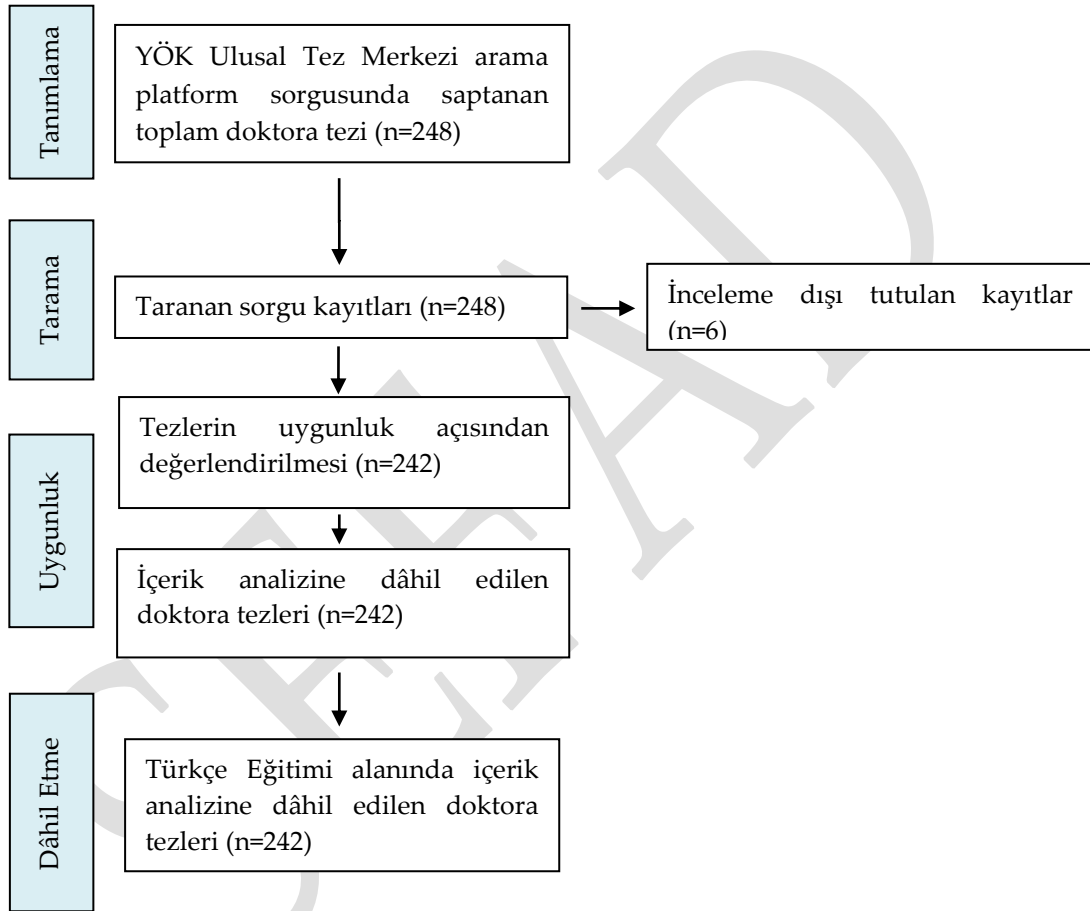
Tanımlama

YÖK Ulusal Tez Merkezi arama platform sorgusunda saptanan toplam doktora tezi (n=248)

Tarama

Taranan sorgu kayıtları (n=248)

İnceleme dışı tutulan kayıtlar (n=6)

Uygunluk

Tezlerin uygunluk açısından değerlendirilmesi (n=242)

İçerik analizine dâhil edilen doktora tezleri (n=242)

Dâhil Etme

Türkçe Eğitimi alanında içerik analizine dâhil edilen doktora tezleri (n=242)

CEAD